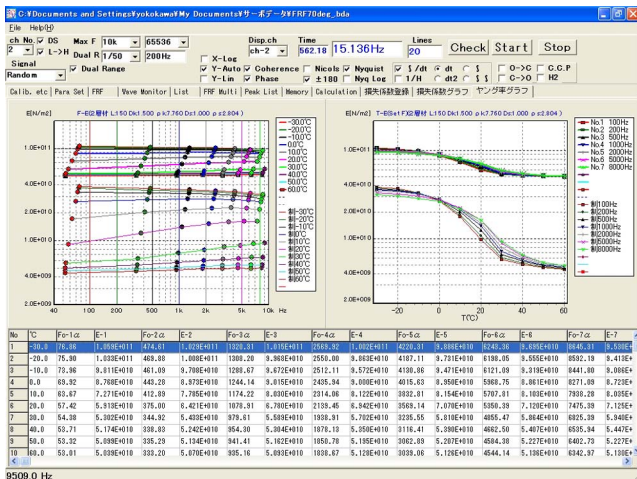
C:¥Documents and Settings¥yokokawa¥My Documents¥サーボデータ¥FRF70deg_bda

File Help(H)

ch No. DS 2 L->H Max F 10k 65536 Dual R 1/50 200Hz Signal Random Dual Range

X-Log Y-Auto Coherence Y-Lin Phase

Disp.ch ch-2 Time 562.18 15.136Hz Lines 20 Check Start Stop

Nicolt Nyquist ∫/dt dt ∫ O->C C.C.P ±180 Nyq Log 1/H dt2 ∫∫ C->O H2

Calib. etc | Para Set | FRF | Wave Monitor | List | FRF Multi | Peak List | Memory | Calculation | 損失係数登録 | 損失係数グラフ | ヤング率グラフ

E[N/m2] F-E(2層材 L:150 Dk1:.500 ρk7.760 Dc1.000 ρc2.804)

1.0E+011
4.0E+010
2.0E+010
1.0E+010
4.0E+009
2.0E+009
40 100 200 500 1k 2k 5k 10k
F(Hz)

-30℃ -20℃ -10℃ 0℃ 10℃ 20℃ 30℃ 40℃ 50℃ 60℃
制-30℃ 制-20℃ 制-10℃ 制0℃ 制10℃ 制20℃ 制30℃ 制40℃ 制50℃ 制60℃

E[N/m2] T-E(Set FX2層材 L:150 Dk1.500 ρk7.760 Dc1.000 ρc2.804)

1.0E+011
4.0E+010
2.0E+010
1.0E+010
4.0E+009
2.0E+009
-20 0 20 40 60
T(℃)

No.1 100Hz No.2 200Hz No.3 500Hz No.4 1000Hz No.5 2000Hz No.6 5000Hz No.7 8000Hz
制100Hz 制200Hz 制500Hz 制1000Hz 制2000Hz 制5000Hz 制8000Hz

| No | ℃ | Fo-1α | E-1 | Fo-2α | E-2 | Fo-3α | E-3 | Fo-4α | E-4 | Fo-5α | E-5 | Fo-6α | E-6 | Fo-7α | E-7 |
|---|---|---|---|---|---|---|---|---|---|---|---|---|---|---|---|
| 1 | -30.0 | 76.86 | 1.059E+011 | 474.61 | 1.029E+011 | 1320.31 | 1.015E+011 | 2569.92 | 1.002E+011 | 4220.31 | 9.886E+010 | 6243.96 | 9.685E+010 | 8645.31 | 9.530E+ |
| 2 | -20.0 | 75.90 | 1.033E+011 | 469.88 | 1.008E+011 | 1308.20 | 9.968E+010 | 2550.00 | 9.863E+010 | 4187.11 | 9.731E+010 | 6198.05 | 9.555E+010 | 8592.19 | 9.413E+ |
| 3 | -10.0 | 73.96 | 9.811E+010 | 461.09 | 9.708E+010 | 1288.67 | 9.672E+010 | 2512.11 | 9.572E+010 | 4130.86 | 9.471E+010 | 6121.09 | 9.319E+010 | 8441.80 | 9.086E+ |
| 4 | 0.0 | 69.92 | 8.768E+010 | 443.28 | 8.973E+010 | 1244.14 | 9.015E+010 | 2435.94 | 9.000E+010 | 4015.63 | 8.950E+010 | 5968.75 | 8.861E+010 | 8271.09 | 8.723E+ |
| 5 | 10.0 | 63.67 | 7.271E+010 | 412.89 | 7.785E+010 | 1174.22 | 8.030E+010 | 2314.06 | 8.122E+010 | 3832.81 | 8.154E+010 | 5707.81 | 8.103E+010 | 7938.28 | 8.035E+ |
| 6 | 20.0 | 57.42 | 5.913E+010 | 375.00 | 6.421E+010 | 1078.91 | 6.780E+010 | 2138.45 | 6.942E+010 | 3569.14 | 7.070E+010 | 5350.39 | 7.120E+010 | 7475.39 | 7.125E+ |
| 7 | 30.0 | 54.38 | 5.302E+010 | 344.92 | 5.433E+010 | 979.61 | 5.589E+010 | 1938.91 | 5.702E+010 | 3235.55 | 5.810E+010 | 4855.47 | 5.864E+010 | 6825.39 | 5.940E+ |
| 8 | 40.0 | 53.71 | 5.174E+010 | 338.83 | 5.242E+010 | 954.30 | 5.304E+010 | 1878.13 | 5.350E+010 | 3116.41 | 5.390E+010 | 4662.50 | 5.407E+010 | 6535.94 | 5.447E+ |
| 9 | 50.0 | 53.32 | 5.098E+010 | 335.29 | 5.134E+010 | 941.41 | 5.162E+010 | 1850.78 | 5.195E+010 | 3062.89 | 5.207E+010 | 4584.38 | 5.227E+010 | 6402.73 | 5.227E+ |
| 10 | 60.0 | 53.01 | 5.039E+010 | 333.20 | 5.070E+010 | 935.16 | 5.093E+010 | 1838.67 | 5.128E+010 | 3039.06 | 5.126E+010 | 4544.14 | 5.136E+010 | 6342.97 | 5.130E+ |

9509.0 Hz